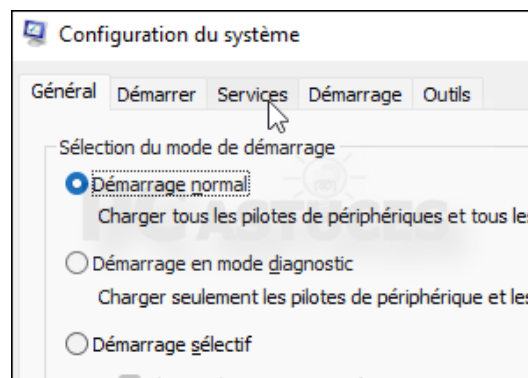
Configuration du système

Général Démarrer Services Démarrage Outils

Sélection du mode de démarrage

Démarrage normal

Charger tous les pilotes de périphériques et tous les

Démarrage en mode diagnostic

Charger seulement les pilotes de périphérique et les

Démarrage sélectif

PC ASTUCES